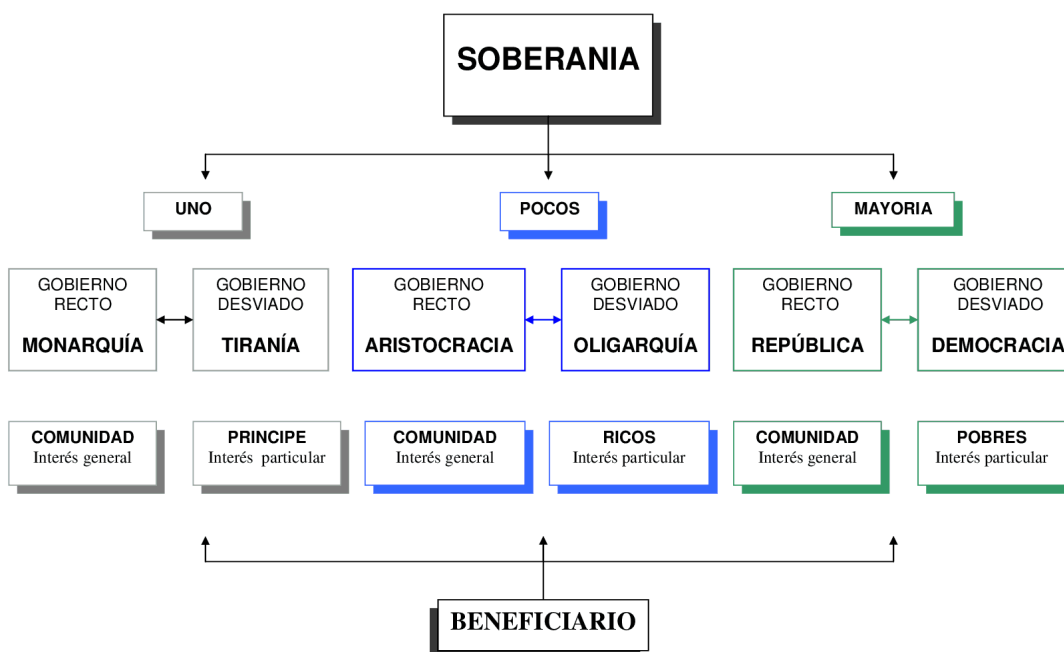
SOBERANIA

UNO

POCOS

MAYORIA

GOBIERNO RECTO
MONARQUÍA

GOBIERNO DESVIADO
TIRANÍA

GOBIERNO RECTO
ARISTOCRACIA

GOBIERNO DESVIADO
OLIGARQUÍA

GOBIERNO RECTO
REPÚBLICA

GOBIERNO DESVIADO
DEMOCRACIA

COMUNIDAD
Interés general

PRINCIPE
Interés particular

COMUNIDAD
Interés general

RICOS
Interés particular

COMUNIDAD
Interés general

POBRES
Interés particular

BENEFICIARIO